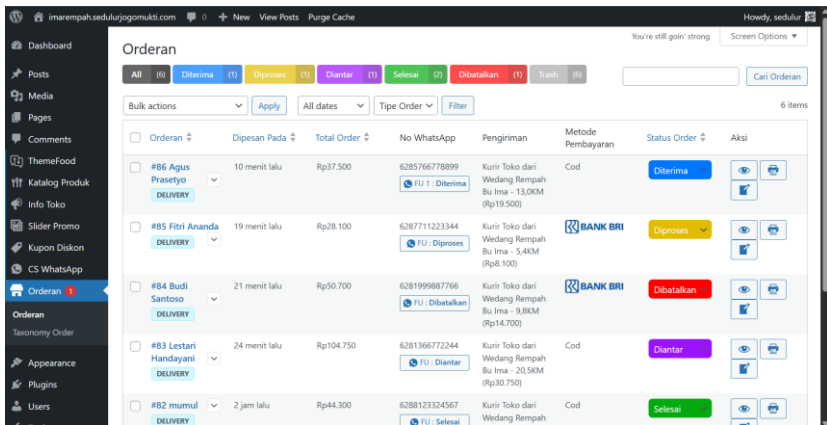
imarempah.sedulurjogomukti.com 0 + New View Posts Purge Cache Howdy, sedulur

Dashboard
Posts
Media
Pages
Comments
ThemeFood
Katalog Produk
Info Toko
Slider Promo
Kupon Diskon
CS WhatsApp
Orderan 1
Orderan
Taxonomy Order
Appearance
Plugins
Users

You're still goin' strong Screen Options ▾

Orderan

All (6) Diterima (1) Diproses (1) Diantar (1) Selesai (2) Dibatalkan (1) Trash (6)

Cari Orderan

Bulk actions Apply All dates Tipe Order Filter 6 items

| Orderan | Dipesan Pada | Total Order | No WhatsApp | Pengiriman | Metode Pembayaran | Status Order | Aksi |
|---|---|---|---|---|---|---|---|
| #86 Agus Prasetyo DELIVERY | 10 menit lalu | Rp37.500 | 6285766778899 FU 1 : Diterima | Kurir Toko dari Wedang Rempah Bu Ima - 13,0KM (Rp19.500) | Cod | Diterima | |
| #85 Fitri Ananda DELIVERY | 19 menit lalu | Rp28.100 | 6287711223344 FU : Diproses | Kurir Toko dari Wedang Rempah Bu Ima - 5,4KM (Rp8.100) | BANK BRI | Diproses | |
| #84 Budi Santoso DELIVERY | 21 menit lalu | Rp50.700 | 6281999887766 FU : Dibatalkan | Kurir Toko dari Wedang Rempah Bu Ima - 9,8KM (Rp14.700) | BANK BRI | Dibatalkan | |
| #83 Lestari Handayani DELIVERY | 24 menit lalu | Rp104.750 | 6281366772244 FU : Diantar | Kurir Toko dari Wedang Rempah Bu Ima - 20,5KM (Rp30.750) | Cod | Diantar | |
| #82 mumul DELIVERY | 2 jam lalu | Rp44.300 | 6288123324567 FU : Selesai | Kurir Toko dari Wedang Rempah | Cod | Selesai | |